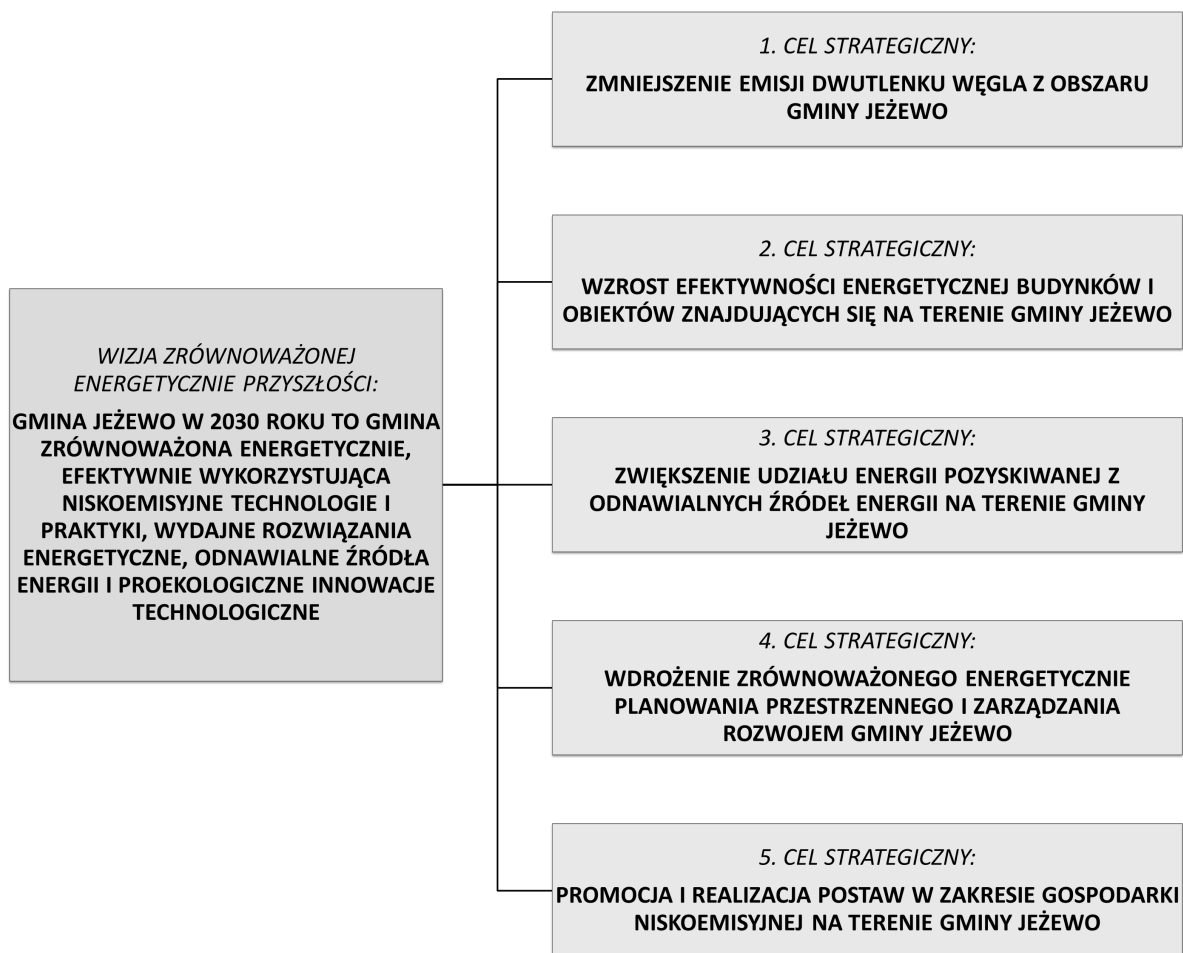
WIZJA ZRÓWNOWAŻONEJ ENERGETYCZNIE PRZYSZŁOŚCI:

GMINA JEŻEWO W 2030 ROKU TO GMINA ZRÓWNOWAŻONA ENERGETYCZNIE, EFEKTYWNIE WYKORZYSTUJĄCA NISKOEMISYJNE TECHNOLOGIE I PRAKTYKI, WYDAJNE ROZWIĄZANIA ENERGETYCZNE, ODNAWIALNE ŹRÓDŁA ENERGII I PROEKOLOGICZNE INNOWACJE TECHNOLOGICZNE

1. CEL STRATEGICZNY:

ZMNIEJSZENIE EMISJI DWUTLENKU WĘGLA Z OBSZARU GMINY JEŻEWO

2. CEL STRATEGICZNY:

WZROST EFEKTYWNOŚCI ENERGETYCZNEJ BUDYNKÓW I OBIEKTÓW ZNAJDUJĄCYCH SIĘ NA TERENIE GMINY JEŻEWO

3. CEL STRATEGICZNY:

ZWIĘKSZENIE UDZIAŁU ENERGII POZYSKIWANEJ Z ODNAWIALNYCH ŹRÓDEŁ ENERGII NA TERENIE GMINY JEŻEWO

4. CEL STRATEGICZNY:

WDROŻENIE ZRÓWNOWAŻONEGO ENERGETYCZNIE PLANOWANIA PRZESTRZENNEGO I ZARZĄDZANIA ROZWOJEM GMINY JEŻEWO

5. CEL STRATEGICZNY:

PROMOCJA I REALIZACJA POSTAW W ZAKRESIE GOSPODARKI NISKOEMISYJNEJ NA TERENIE GMINY JEŻEWO